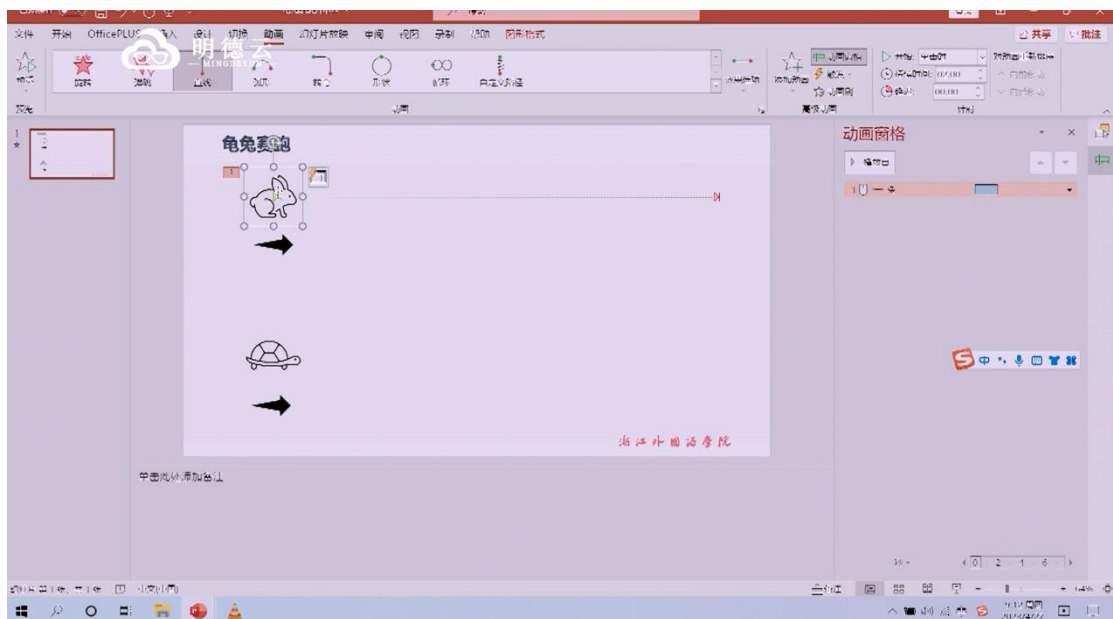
文件 开始 OfficePLUS 插入 设计 切换 动画 幻灯片放映 审阅 视图 录制 帮助 图形格式

共享 批注

明德云 MINGDEYUN

旋转 弹跳 直线 弧形 转弯 形状 循环 自定义路径

效果选项 添加动画 动画窗格 触发 动画刷 开始 单击时 持续时间 延迟 对动画重新排序 向前移动 向后移动

预览 动画 高级动画 计时

龟兔赛跑

浙江外国语学院

动画窗格

播放自

单击此处添加备注

秒

0 2 4 6